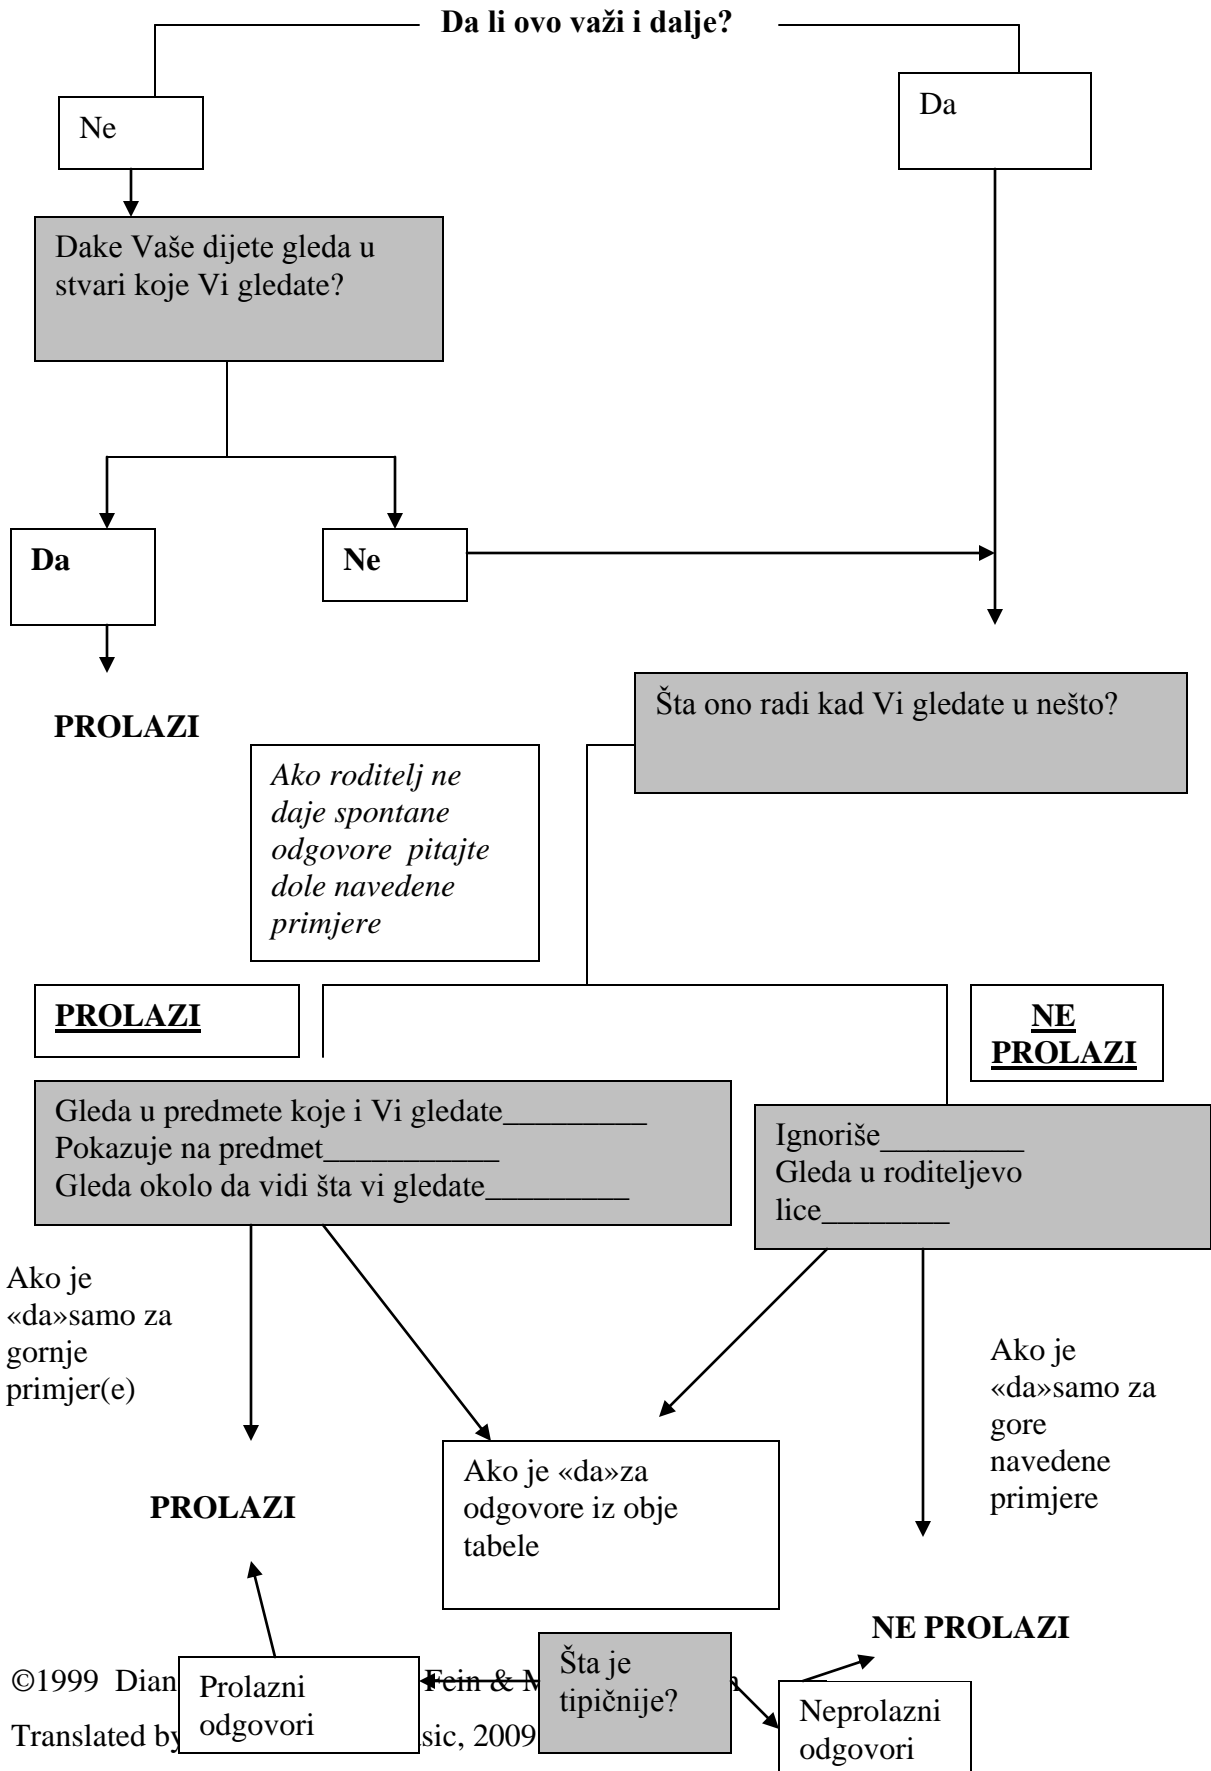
Da li ovo važi i dalje?

Ne

Da

Dake Vaše dijete gleda u stvari koje Vi gledate?

Da

Ne

PROLAZI

Šta ono radi kad Vi gledate u nešto?

Ako roditelj ne daje spontane odgovore pitajte dole navedene primjere

PROLAZI

NE PROLAZI

Gleda u predmete koje i Vi gledate_________
Pokazuje na predmet___________
Gleda okolo da vidi šta vi gledate_________

Ignoriše_________
Gleda u roditeljevo lice________

Ako je «da»samo za gornje primjer(e)

Ako je «da»samo za gore navedene primjere

PROLAZI

Ako je «da»za odgovore iz obje tabele

NE PROLAZI

©1999 Dian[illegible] Fein & M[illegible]
Translated by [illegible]sic, 2009

Prolazni odgovori

Šta je tipičnije?

Neprolazni odgovori